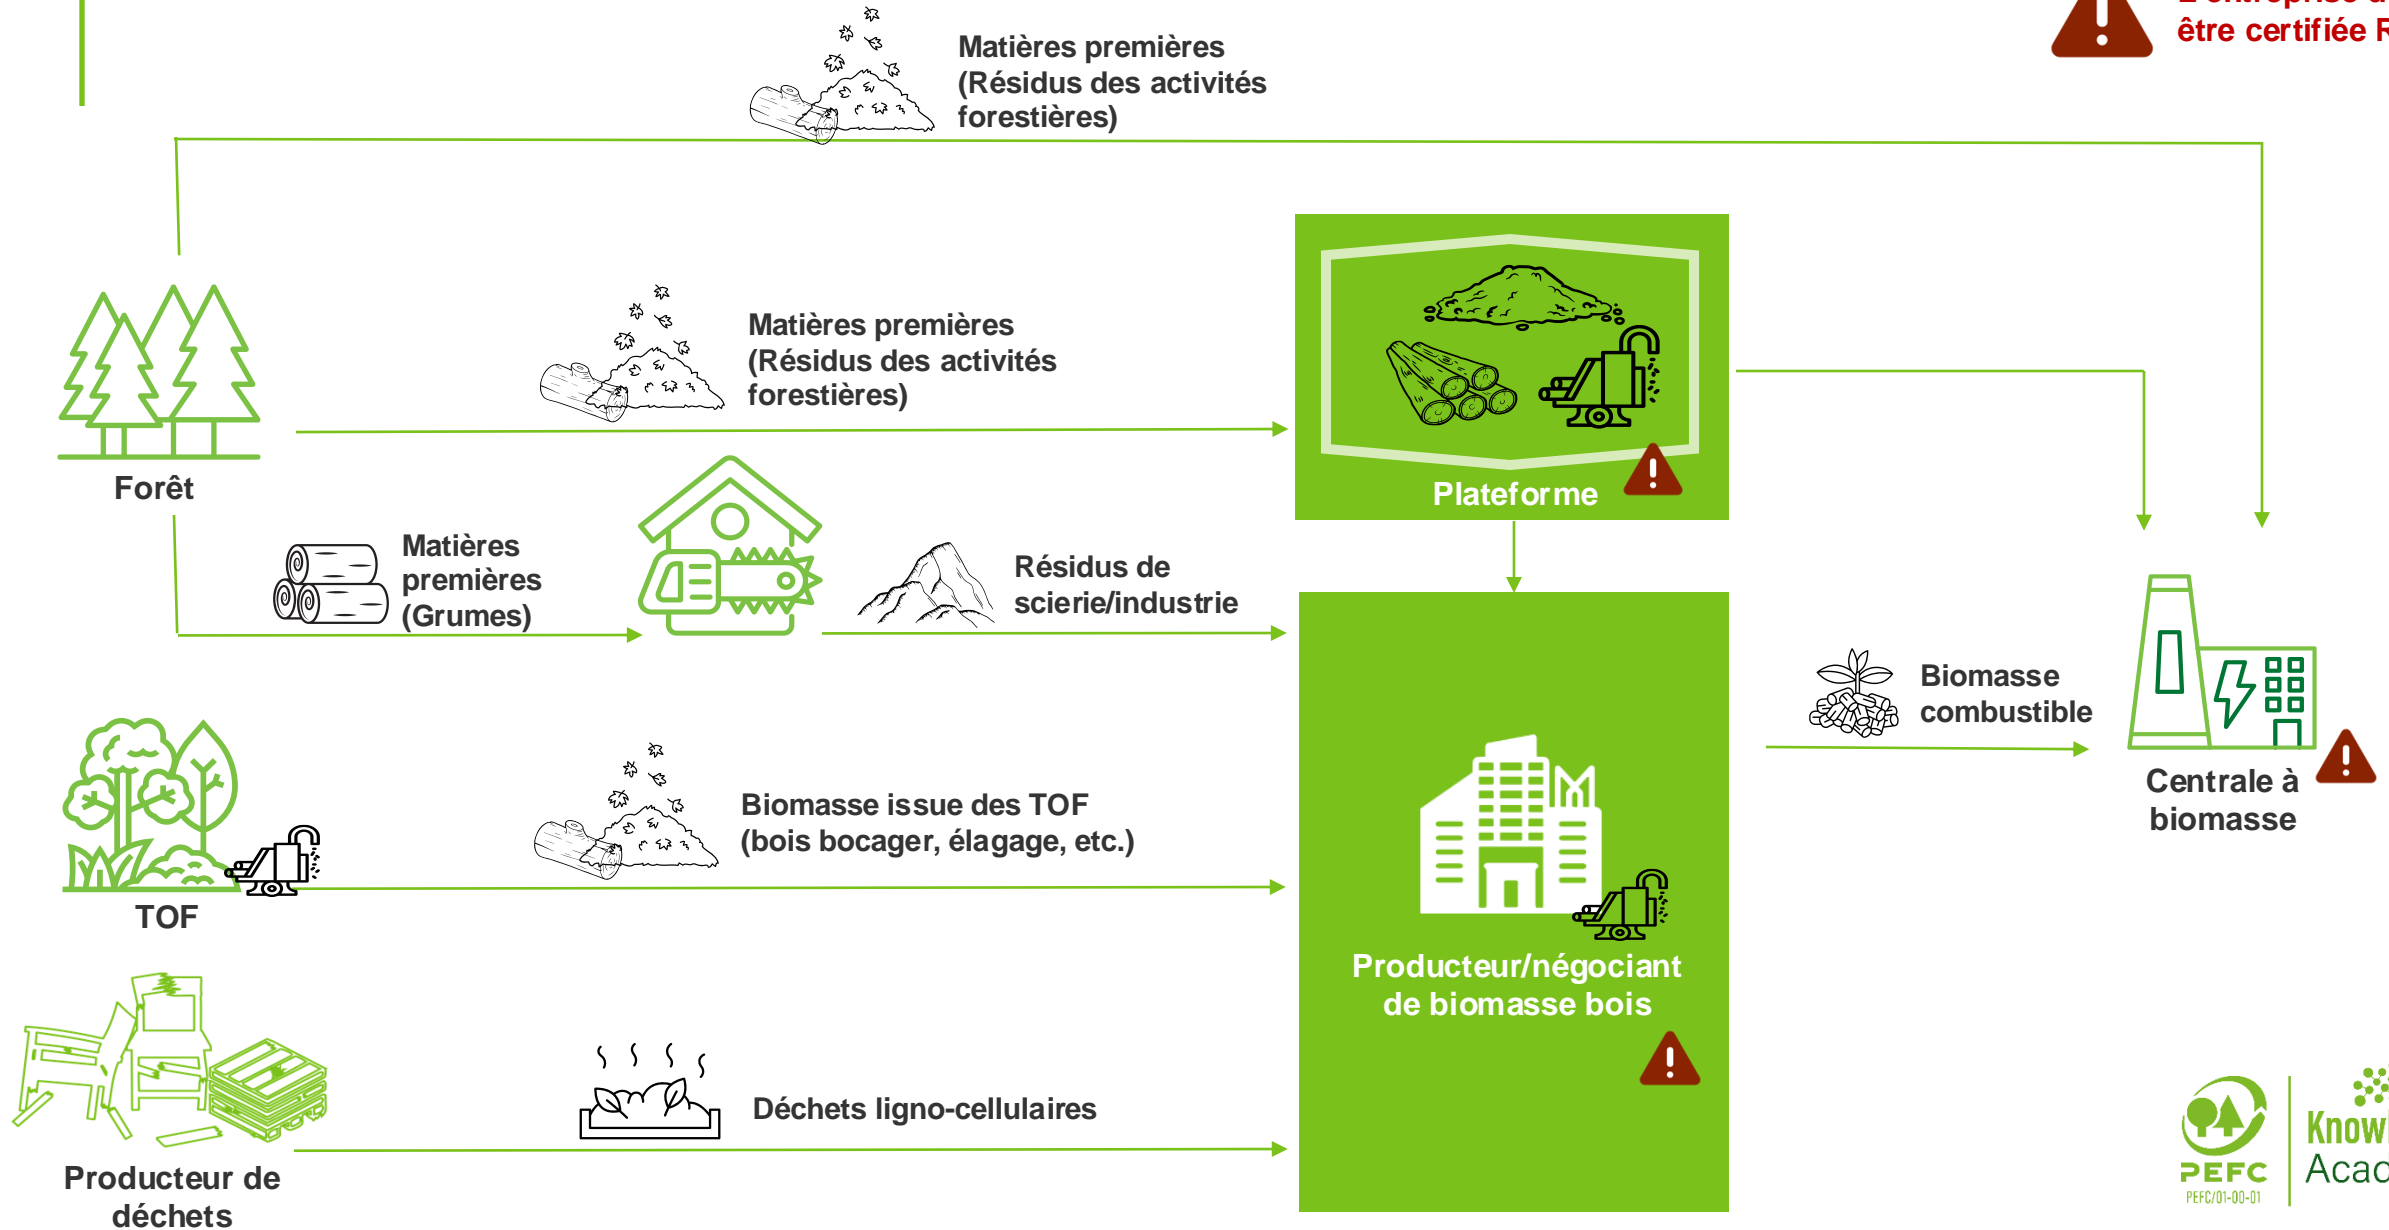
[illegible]
être certifiée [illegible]

Matières premières (Résidus des activités forestières)

Matières premières (Résidus des activités forestières)

Plateforme

Forêt

Matières premières (Grumes)

Résidus de scierie/industrie

Biomasse combustible

Centrale à biomasse

Biomasse issue des TOF (bois bocager, élagage, etc.)

TOF

Producteur/négociant de biomasse bois

Déchets ligno-cellulaires

Producteur de déchets

PEFC
PEFC/01-00-01

Know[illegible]
Acad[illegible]